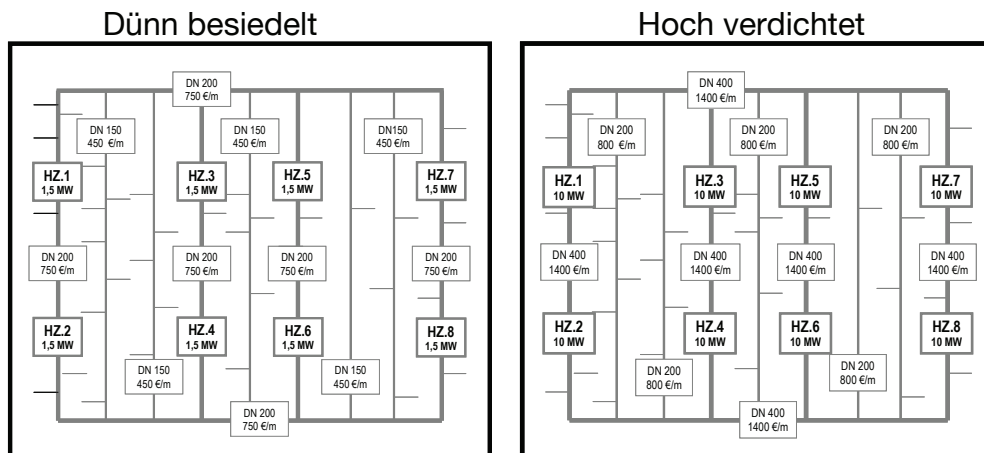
Dünn besiedelt

DN 200
750 €/m

DN 150
450 €/m

DN 150
450 €/m

DN150
450 €/m

HZ.1
1,5 MW

HZ.3
1,5 MW

HZ.5
1,5 MW

HZ.7
1,5 MW

DN 200
750 €/m

DN 200
750 €/m

DN 200
750 €/m

DN 200
750 €/m

HZ.2
1,5 MW

HZ.4
1,5 MW

HZ.6
1,5 MW

HZ.8
1,5 MW

DN 150
450 €/m

DN 150
450 €/m

DN 200
750 €/m

Hoch verdichtet

DN 400
1400 €/m

DN 200
800 €/m

DN 200
800 €/m

DN 200
800 €/m

HZ.1
10 MW

HZ.3
10 MW

HZ.5
10 MW

HZ.7
10 MW

DN 400
1400 €/m

DN 400
1400 €/m

DN 400
1400 €/m

DN 400
1400 €/m

HZ.2
10 MW

HZ.4
10 MW

HZ.6
10 MW

HZ.8
10 MW

DN 200
800 €/m

DN 200
800 €/m

DN 400
1400 €/m